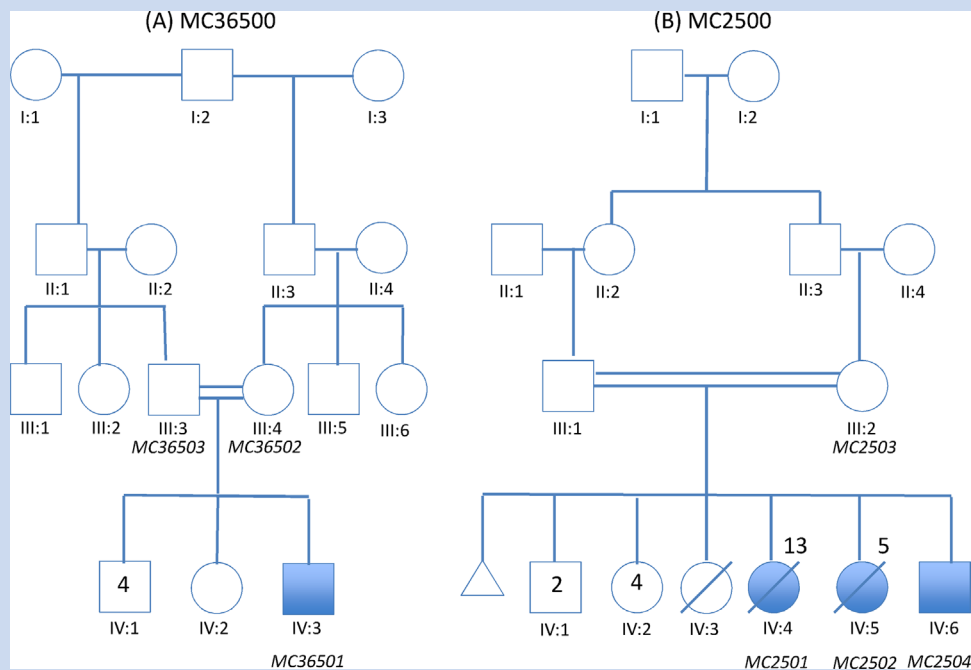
(A) MC36500

I:1
I:2
I:3

II:1
II:2
II:3
II:4

III:1
III:2
III:3
MC36503
III:4
MC36502
III:5
III:6

4
IV:1
IV:2
IV:3
MC36501

(B) MC2500

I:1
I:2

II:1
II:2
II:3
II:4

III:1
III:2
MC2503

2
4
13
5
IV:1
IV:2
IV:3
IV:4
IV:5
IV:6
MC2501
MC2502
MC2504